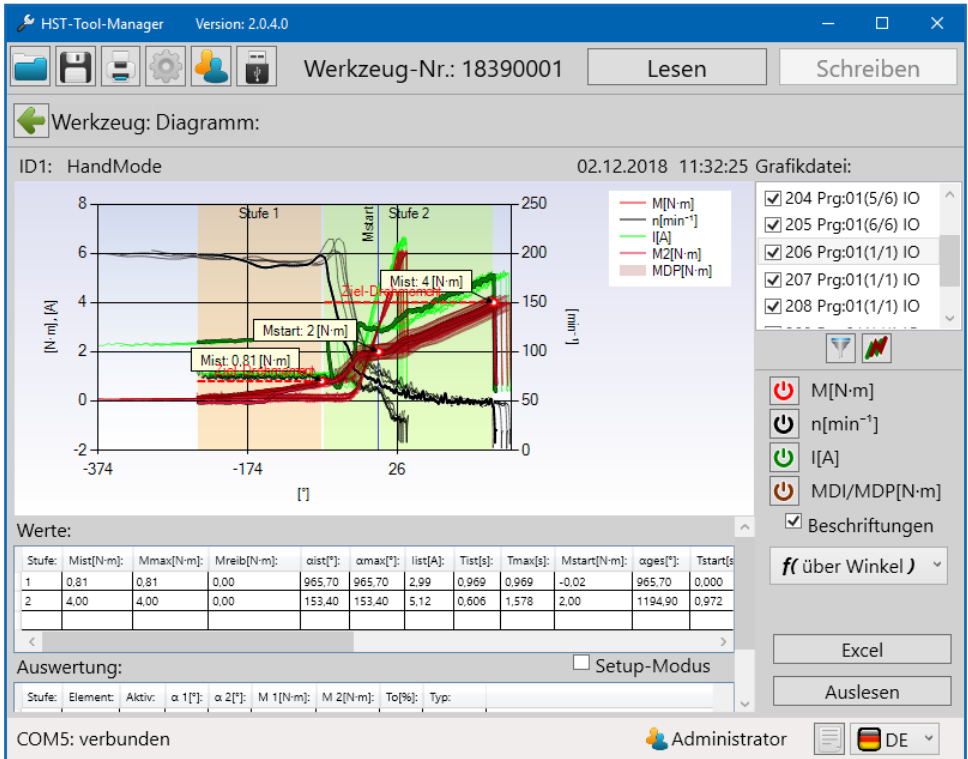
HST-Tool-Manager Version: 2.0.4.0

Werkzeug-Nr.: 18390001

Lesen

Schreiben

Werkzeug: Diagramm:

ID1: HandMode

02.12.2018 11:32:25

Grafikdatei:

☑ 204 Prg:01(5/6) IO
☑ 205 Prg:01(6/6) IO
☑ 206 Prg:01(1/1) IO
☑ 207 Prg:01(1/1) IO
☑ 208 Prg:01(1/1) IO

Stufe 1

Mstart

Stufe 2

M[N·m]
n[min⁻¹]
I[A]
M2[N·m]
MDP[N·m]

Mist: 4 [N·m]

Ziel-Drehmoment

Mstart: 2 [N·m]

Mist: 0,81 [N·m]

Ziel-Drehmoment

[N·m], [A]

[min⁻¹]

8
6
4
2
0
-2

250
200
150
100
50
0

-374
-174
26

[°]

M[N·m]

n[min⁻¹]

I[A]

MDI/MDP[N·m]

☑ Beschriftungen

f( über Winkel )

Werte:

| Stufe: | Mist[N·m]: | Mmax[N·m]: | Mreib[N·m]: | αist[°]: | αmax[°]: | Iist[A]: | Tist[s]: | Tmax[s]: | Mstart[N·m]: | αges[°]: | Tstart[s |
|---|---|---|---|---|---|---|---|---|---|---|---|
| 1 | 0,81 | 0,81 | 0,00 | 965,70 | 965,70 | 2,99 | 0,969 | 0,969 | -0,02 | 965,70 | 0,000 |
| 2 | 4,00 | 4,00 | 0,00 | 153,40 | 153,40 | 5,12 | 0,606 | 1,578 | 2,00 | 1194,90 | 0,972 |

Auswertung:

☐ Setup-Modus

| Stufe: | Element: | Aktiv: | α 1[°]: | α 2[°]: | M 1[N·m]: | M 2[N·m]: | To[%]: | Typ: |
|---|---|---|---|---|---|---|---|---|

Excel

Auslesen

COM5: verbunden

Administrator

DE